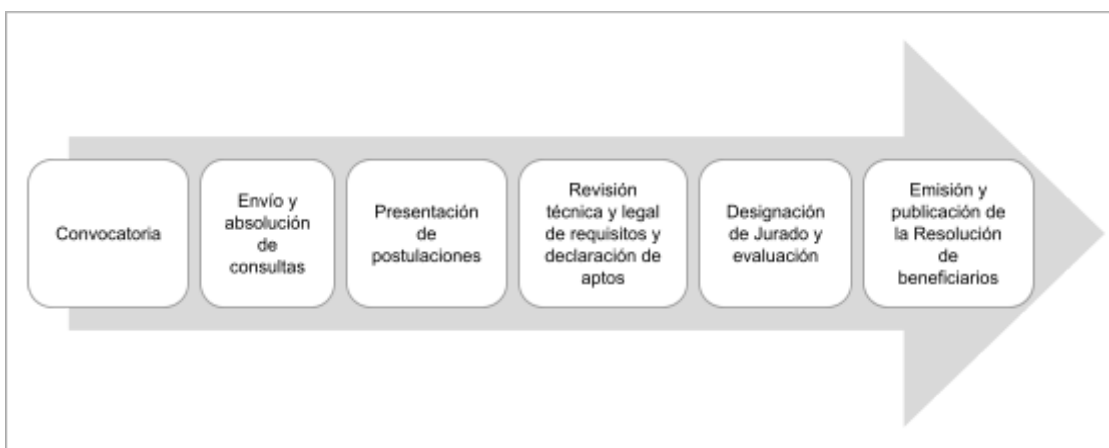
Convocatoria

Envío y absolución de consultas

Presentación de postulaciones

Revisión técnica y legal de requisitos y declaración de aptos

Designación de Jurado y evaluación

Emisión y publicación de la Resolución de beneficiarios